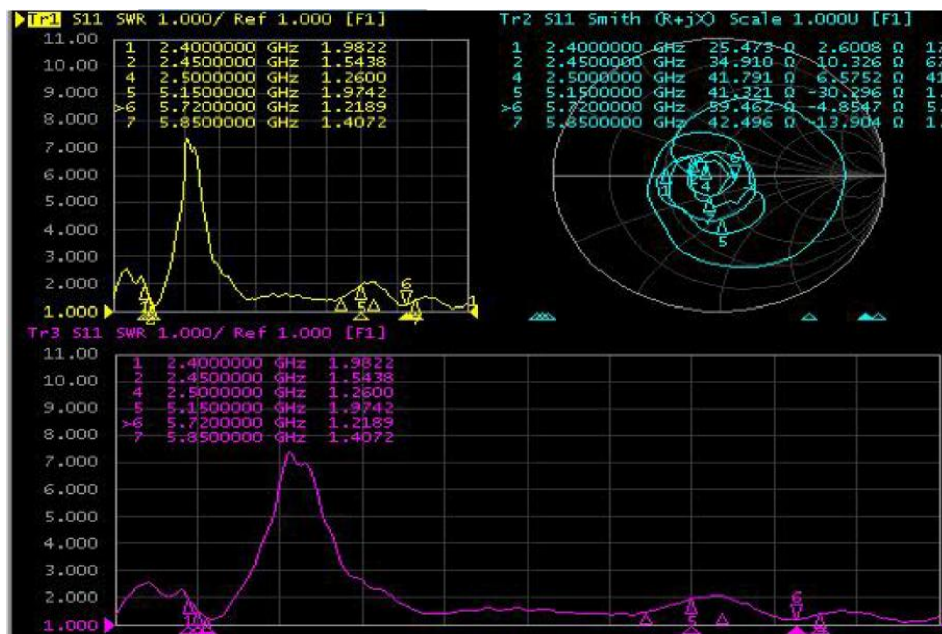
Tr1 S11 SWR 1.000/ Ref 1.000 [F1]

11.00
10.00
9.000
8.000
7.000
6.000
5.000
4.000
3.000
2.000
1.000

| | | | |
|---|---|---|---|
| 1 | 2.4000000 | GHz | 1.9822 |
| 2 | 2.4500000 | GHz | 1.5438 |
| 4 | 2.5000000 | GHz | 1.2600 |
| 5 | 5.1500000 | GHz | 1.9742 |
| >6 | 5.7200000 | GHz | 1.2189 |
| 7 | 5.8500000 | GHz | 1.4072 |

Tr2 S11 Smith (R+jX) Scale 1.000U [F1]

| | | | | | |
|---|---|---|---|---|---|
| 1 | 2.4000000 | GHz | 25.473 Ω | 2.6008 Ω | 17 |
| 2 | 2.4500000 | GHz | 34.910 Ω | 10.326 Ω | 67 |
| 4 | 2.5000000 | GHz | 41.791 Ω | 6.5752 Ω | 41 |
| 5 | 5.1500000 | GHz | 41.321 Ω | -30.296 Ω | 1. |
| >6 | 5.7200000 | GHz | 59.462 Ω | -4.8547 Ω | 5. |
| 7 | 5.8500000 | GHz | 42.496 Ω | -13.904 Ω | 1. |

Tr3 S11 SWR 1.000/ Ref 1.000 [F1]

11.00
10.00
9.000
8.000
7.000
6.000
5.000
4.000
3.000
2.000
1.000

| | | | |
|---|---|---|---|
| 1 | 2.4000000 | GHz | 1.9822 |
| 2 | 2.4500000 | GHz | 1.5438 |
| 4 | 2.5000000 | GHz | 1.2600 |
| 5 | 5.1500000 | GHz | 1.9742 |
| >6 | 5.7200000 | GHz | 1.2189 |
| 7 | 5.8500000 | GHz | 1.4072 |